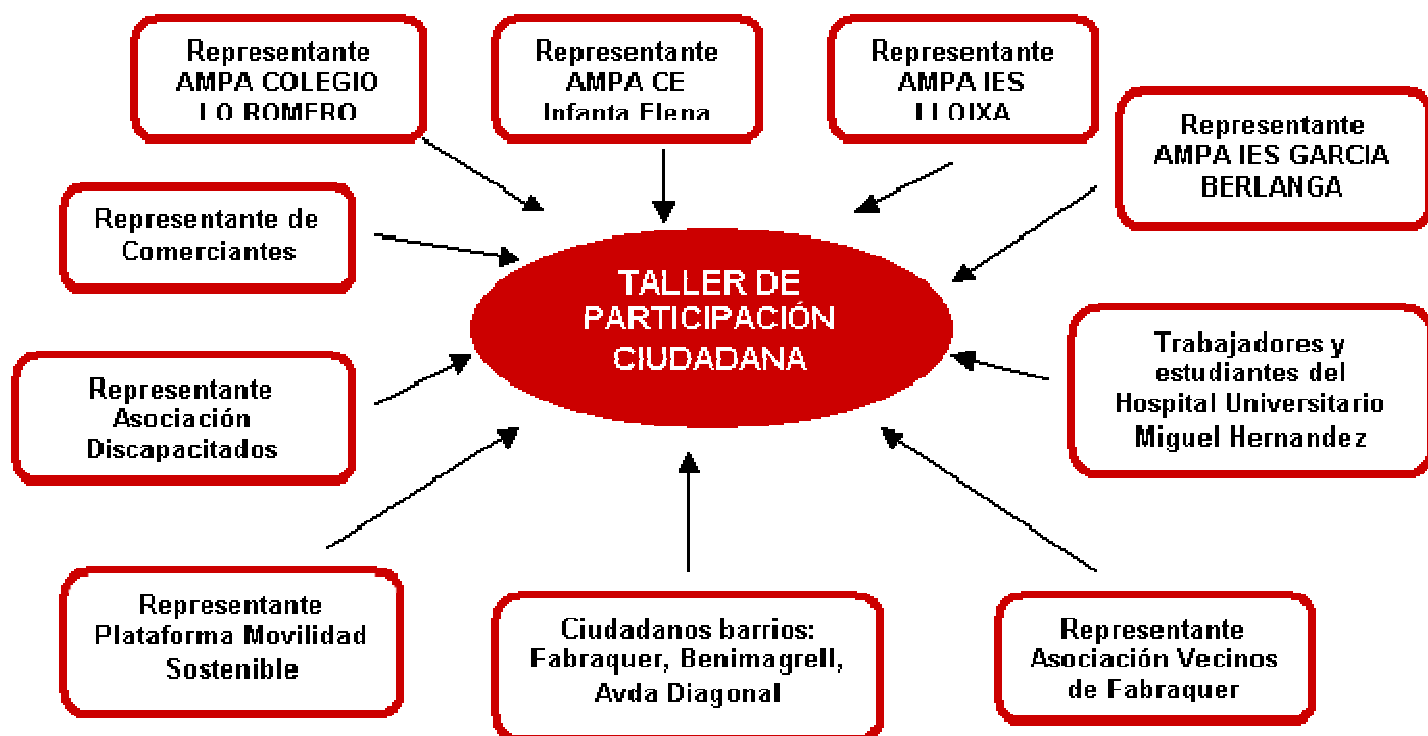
Representante AMPA COLEGIO LO ROMERO

Representante AMPA CE Infanta Elena

Representante AMPA IES LLOIXA

Representante AMPA IES GARCIA BERLANGA

Representante de Comerciantes

TALLER DE PARTICIPACIÓN CIUDADANA

Representante Asociación Discapacitados

Trabajadores y estudiantes del Hospital Universitario Miguel Hernandez

Representante Plataforma Movilidad Sostenible

Ciudadanos barrios: Fabraquer, Benimagrell, Avda Diagonal

Representante Asociación Vecinos de Fabraquer